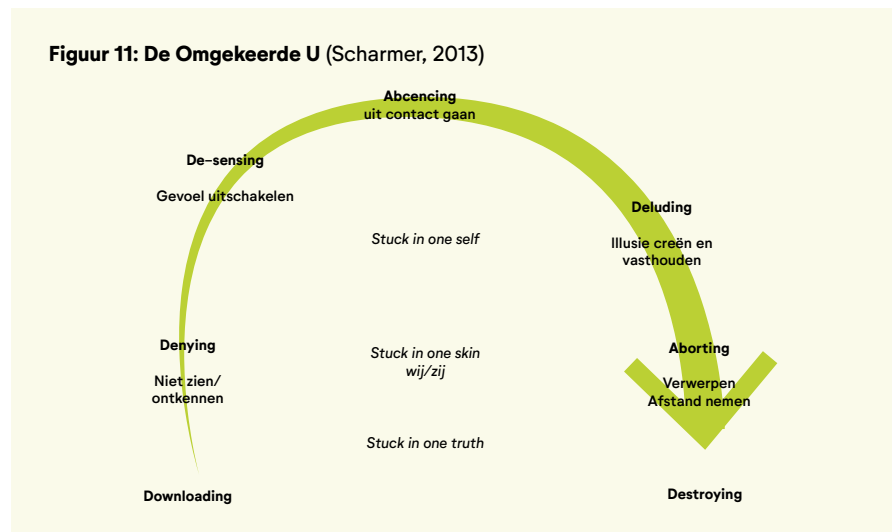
**Figuur 11: De Omgekeerde U** (Scharmer, 2013)

**Abcencing**
uit contact gaan

**De–sensing**

Gevoel uitschakelen

*Stuck in one self*

**Deluding**

Illusie creën en vasthouden

**Denying**

Niet zien/ ontkennen

*Stuck in one skin wij/zij*

**Aborting**

Verwerpen
Afstand nemen

*Stuck in one truth*

**Downloading**

**Destroying**